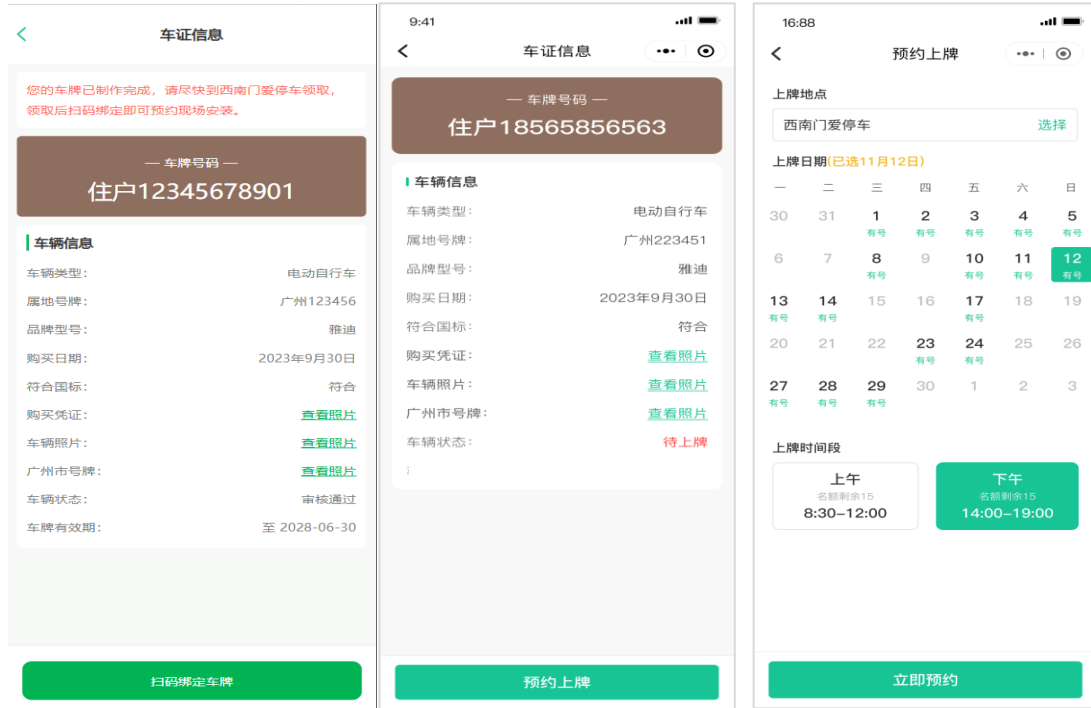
车证信息

您的车牌已制作完成，请尽快到西南门爱停车领取，领取后扫码绑定即可预约现场安装。

— 车牌号码 —
住户12345678901

车辆信息

| | |
|---|---|
| 车辆类型: | 电动自行车 |
| 属地号牌: | 广州123456 |
| 品牌型号: | 雅迪 |
| 购买日期: | 2023年9月30日 |
| 符合国标: | 符合 |
| 购买凭证: | 查看照片 |
| 车辆照片: | 查看照片 |
| 广州市号牌: | 查看照片 |
| 车辆状态: | 审核通过 |
| 车牌有效期: | 至 2028-06-30 |

扫码绑定车牌

9:41

车证信息

— 车牌号码 —
住户18565856563

车辆信息

| | |
|---|---|
| 车辆类型: | 电动自行车 |
| 属地号牌: | 广州223451 |
| 品牌型号: | 雅迪 |
| 购买日期: | 2023年9月30日 |
| 符合国标: | 符合 |
| 购买凭证: | 查看照片 |
| 车辆照片: | 查看照片 |
| 广州市号牌: | 查看照片 |
| 车辆状态: | 待上牌 |

预约上牌

16:88

预约上牌

上牌地点
西南门爱停车 选择

上牌日期(已选11月12日)

| 一 | 二 | 三 | 四 | 五 | 六 | 日 |
|---|---|---|---|---|---|---|
| 30 | 31 | 1 有号 | 2 有号 | 3 有号 | 4 有号 | 5 有号 |
| 6 | 7 | 8 有号 | 9 | 10 有号 | 11 有号 | 12 有号 |
| 13 有号 | 14 有号 | 15 | 16 | 17 有号 | 18 | 19 |
| 20 | 21 | 22 | 23 有号 | 24 有号 | 25 | 26 |
| 27 有号 | 28 有号 | 29 有号 | 30 | 1 | 2 | 3 |

上牌时间段

上午
名额剩余15
8:30-12:00

下午
名额剩余15
14:00-19:00

立即预约